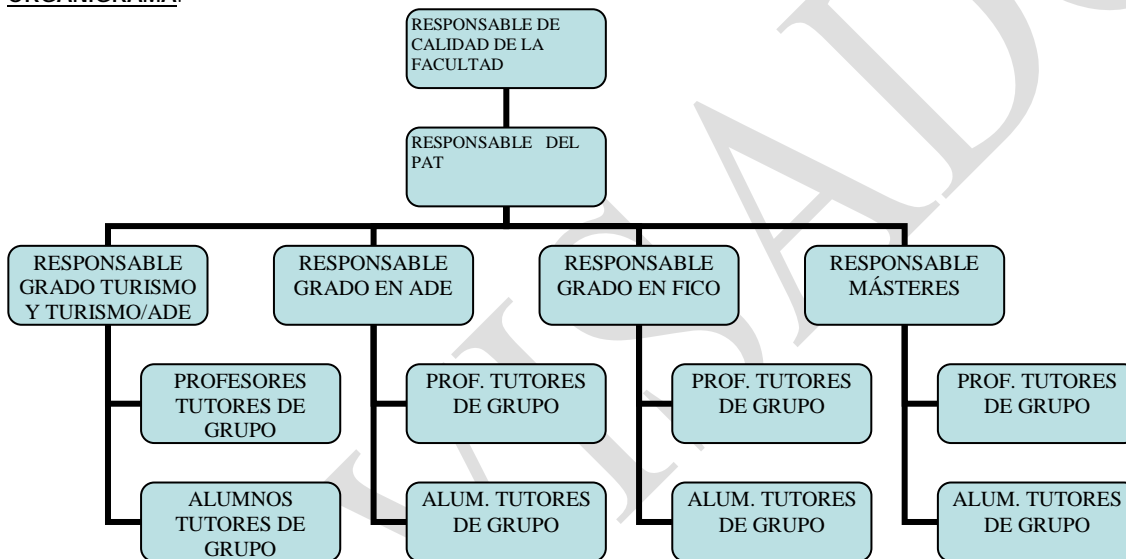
ORGANIGRAMA:

RESPONSABLE DE CALIDAD DE LA FACULTAD

RESPONSABLE DEL PAT

RESPONSABLE GRADO TURISMO Y TURISMO/ADE

PROFESORES TUTORES DE GRUPO

ALUMNOS TUTORES DE GRUPO

RESPONSABLE GRADO EN ADE

PROF. TUTORES DE GRUPO

ALUM. TUTORES DE GRUPO

RESPONSABLE GRADO EN FICO

PROF. TUTORES DE GRUPO

ALUM. TUTORES DE GRUPO

RESPONSABLE MÁSTERES

PROF. TUTORES DE GRUPO

ALUM. TUTORES DE GRUPO